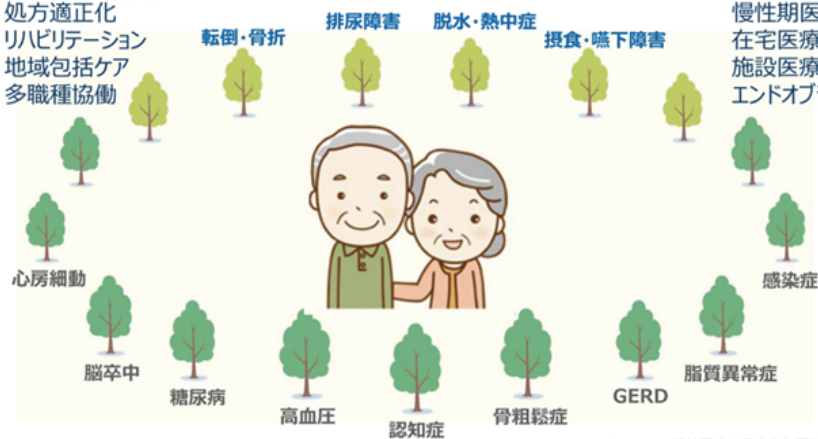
処方適正化
リハビリテーション
地域包括ケア
多職種協働

転倒・骨折
排尿障害
脱水・熱中症
摂食・嚥下障害

慢性期医
在宅医療
施設医療
エンドオブ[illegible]

心房細動
感染症
脳卒中
糖尿病
高血圧
認知症
骨粗鬆症
GERD
脂質異常症